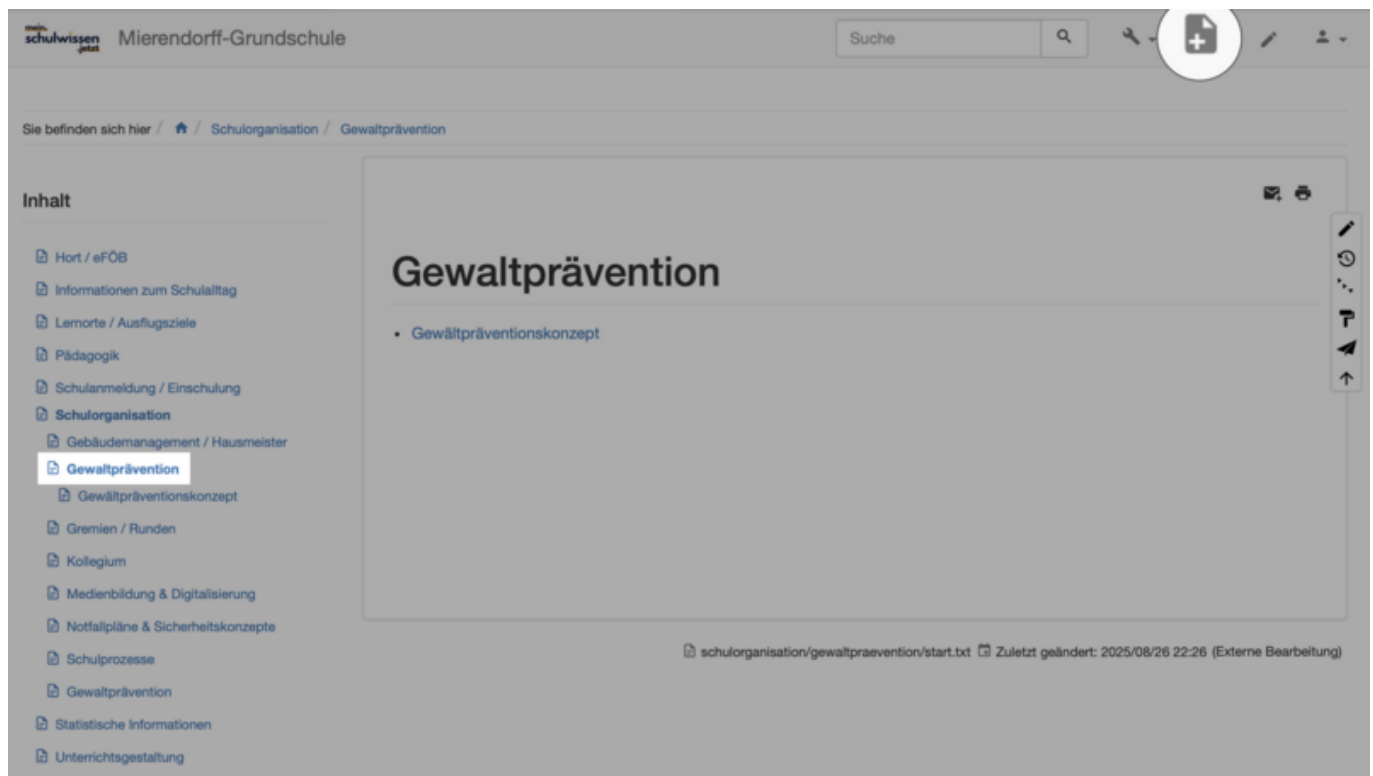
mein schulwissen jetzt Mierendorff-Grundschule

Suche

Sie befinden sich hier / / Schulorganisation / Gewaltprävention

Inhalt

Hort / eFÖB
Informationen zum Schulalltag
Lernorte / Ausflugsziele
Pädagogik
Schulanmeldung / Einschulung
Schulorganisation
Gebäudemanagement / Hausmeister
Gewaltprävention
Gewältpräventionskonzept
Gremien / Runden
Kollegium
Medienbildung & Digitalisierung
Notfallpläne & Sicherheitskonzepte
Schulprozesse
Gewaltprävention
Statistische Informationen
Unterrichtsgestaltung

Gewaltprävention

- Gewältpräventionskonzept

schulorganisation/gewaltpraevention/start.txt Zuletzt geändert: 2025/08/26 22:26 (Externe Bearbeitung)